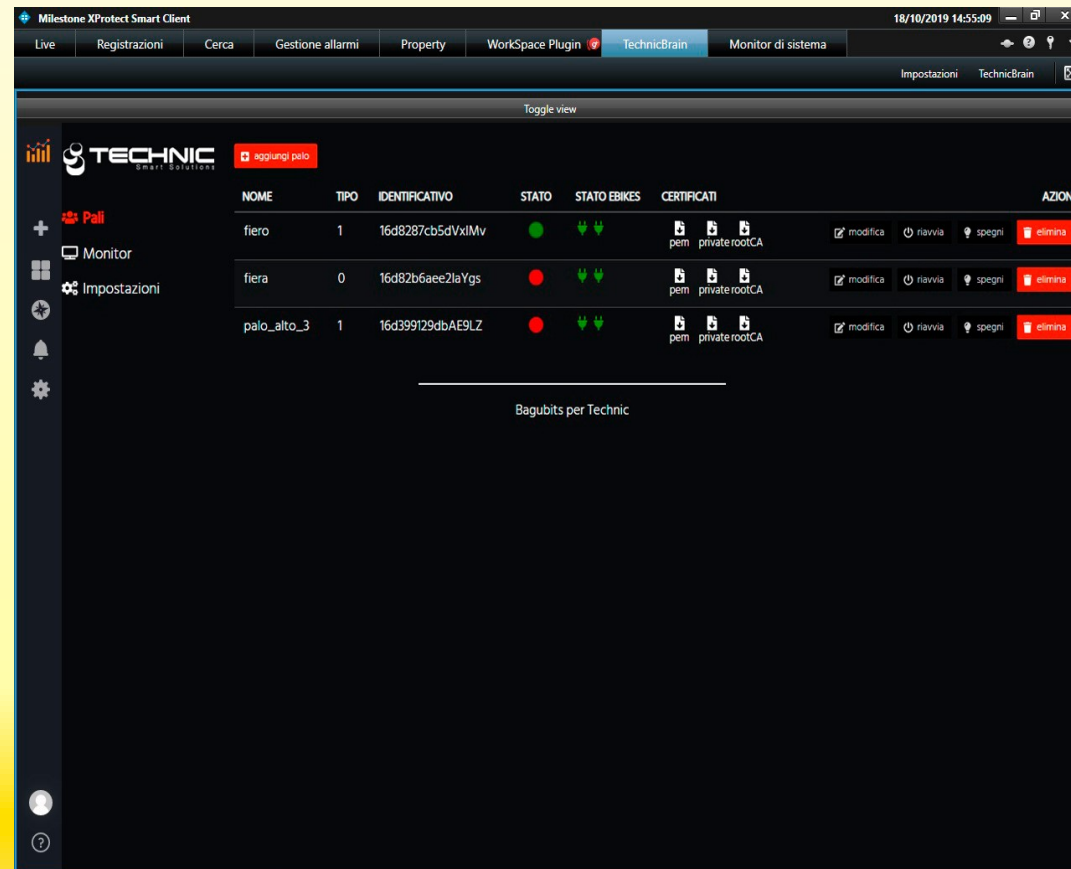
Milestone XProtect Smart Client

18/10/2019 14:55:09

Live | Registrazioni | Cerca | Gestione allarmi | Property | WorkSpace Plugin | TechnicBrain | Monitor di sistema

Impostazioni | TechnicBrain

Toggle view

TECHNIC
Smart Solutions

aggiungi palo

Pali
Monitor
Impostazioni

| NOME | TIPO | IDENTIFICATIVO | STATO | STATO EBIKES | CERTIFICATI | AZION |
|---|---|---|---|---|---|---|
| fiero | 1 | 16d8287cb5dVxIMv | | | pem private rootCA | modifica riavvia spegni elimina |
| fiera | 0 | 16d82b6aee2laYgs | | | pem private rootCA | modifica riavvia spegni elimina |
| palo_alto_3 | 1 | 16d399129dbAE9LZ | | | pem private rootCA | modifica riavvia spegni elimina |

Bagubits per Technic